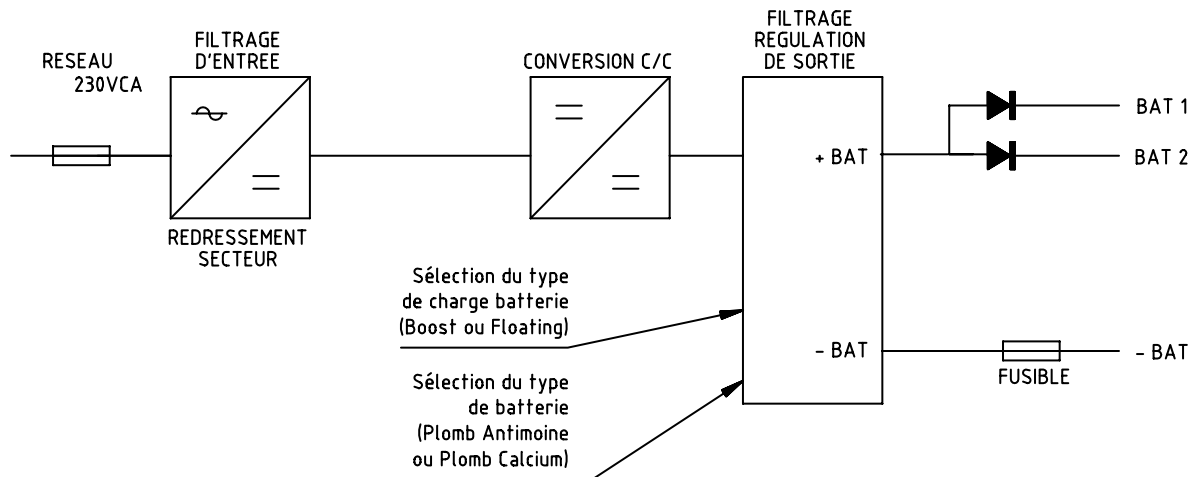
RESEAU
230VCA

FILTRAGE
D'ENTREE

REDRESSEMENT
SECTEUR

CONVERSION C/C

FILTRAGE
REGULATION
DE SORTIE

+ BAT

- BAT

BAT 1

BAT 2

- BAT

FUSIBLE

Sélection du type
de charge batterie
(Boost ou Floating)

Sélection du type
de batterie
(Plomb Antimoine
ou Plomb Calcium)